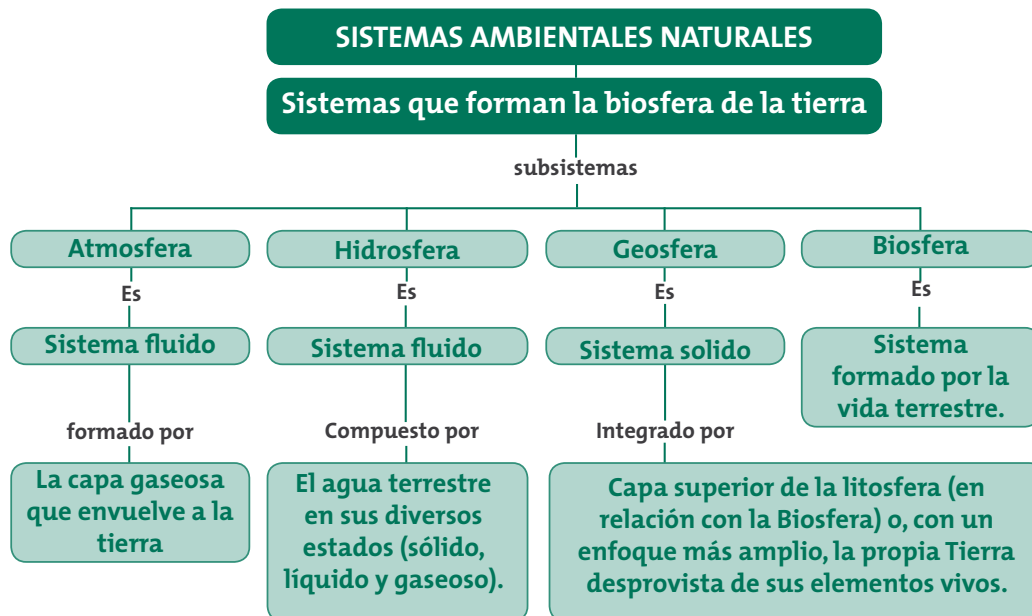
SISTEMAS AMBIENTALES NATURALES

Sistemas que forman la biosfera de la tierra

subsistemas

Atmosfera

Es

Sistema fluido

formado por

La capa gaseosa que envuelve a la tierra

Hidrosfera

Es

Sistema fluido

Compuesto por

El agua terrestre en sus diversos estados (sólido, líquido y gaseoso).

Geosfera

Es

Sistema solido

Integrado por

Capa superior de la litosfera (en relación con la Biosfera) o, con un enfoque más amplio, la propia Tierra desprovista de sus elementos vivos.

Biosfera

Es

Sistema formado por la vida terrestre.